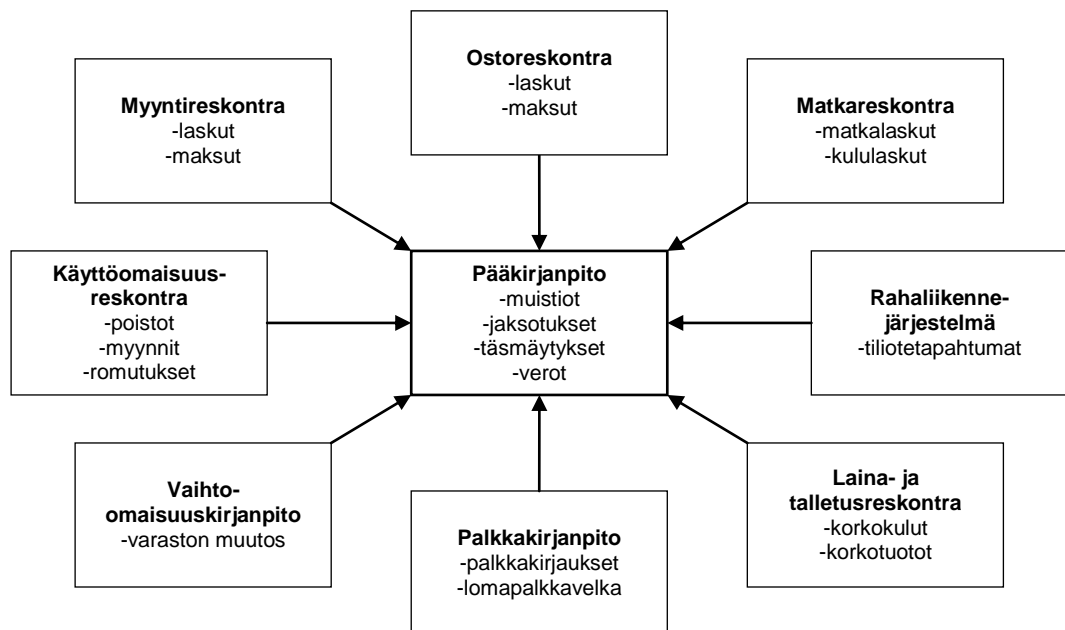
Ostoreskontra
-laskut
-maksut

Myyntireskontra
-laskut
-maksut

Matkareskontra
-matkalaskut
-kululaskut

Käyttöomaisuusreskontra
-poistot
-myynnit
-romutukset

Pääkirjanpito
-muistiot
-jaksotukset
-täsmäytykset
-verot

Rahaliikennejärjestelmä
-tiliotetapahtumat

Vaihtoomaisuuskirjanpito
-varaston muutos

Palkkakirjanpito
-palkkakirjaukset
-lomapalkkavelka

Laina- ja talletusreskontra
-korkokulut
-korkotuotot